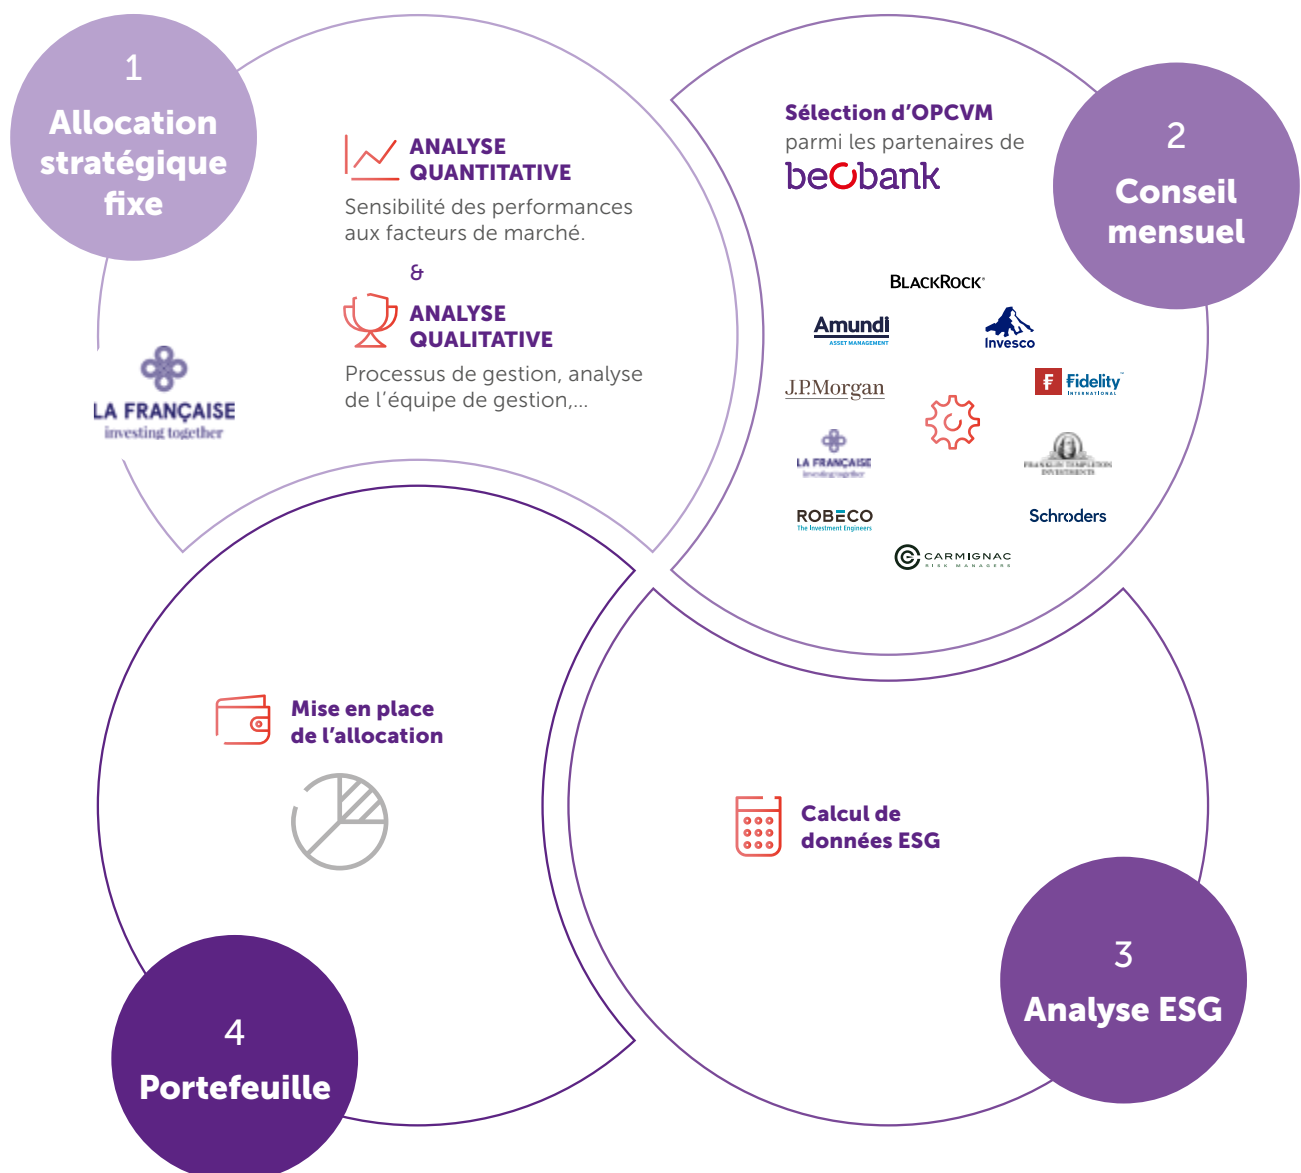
1
Allocation stratégique fixe

ANALYSE QUANTITATIVE
Sensibilité des performances aux facteurs de marché.

&

ANALYSE QUALITATIVE
Processus de gestion, analyse de l'équipe de gestion,...

LA FRANÇAISE
investing together

Sélection d'OPCVM
parmi les partenaires de
beobank

2
Conseil mensuel

BLACKROCK
Amundi
ASSET MANAGEMENT
Invesco
J.P.Morgan
Fidelity
INTERNATIONAL
LA FRANÇAISE
investing together
FRANKLIN TEMPLETON INVESTMENTS
ROBECO
The Investment Engineers
Schroders
CARMIGNAC
RISK MANAGERS

Mise en place de l'allocation

Calcul de données ESG

3
Analyse ESG

4
Portefeuille